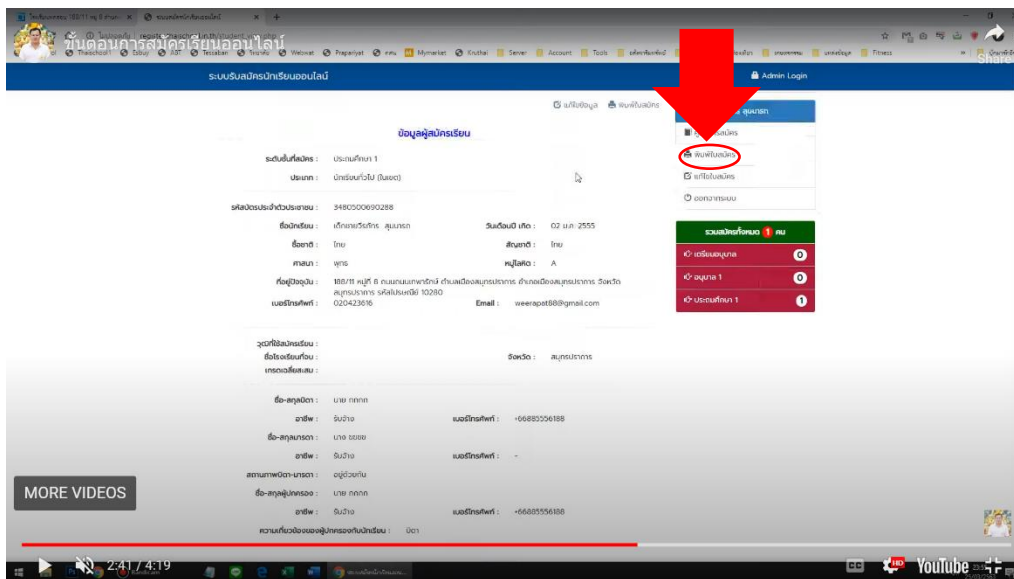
ขั้นตอนการสมัครเรียนออนไลน์

Share

ระบบรับสมัครนักเรียนออนไลน์

Admin Login

แก้ไขข้อมูล พิมพ์ใบสมัคร

ข้อมูลผู้สมัครเรียน

ระดับชั้นที่สมัคร : ประถมศึกษา 1
ประเภท : นักเรียนทั่วไป (ในเขต)

รหัสบัตรประจำตัวประชาชน : 3480500690288
ชื่อนักเรียน : เด็กชายวีรพัทธ สุนทร
วันเดือนปี เกิด : 02 ม.ค. 2555
เชื้อชาติ : ไทย
สัญชาติ : ไทย
ศาสนา : พุทธ
หมู่โลหิต : A
ที่อยู่ปัจจุบัน : 188/11 หมู่ที่ 8 ถนนเทพารักษ์ ตำบลเมืองสมุทรปราการ อำเภอเมืองสมุทรปราการ จังหวัดสมุทรปราการ รหัสไปรษณีย์ 10280
เบอร์โทรศัพท์ : 020423616
Email : weerapat88@gmail.com

วุฒิที่ใช้สมัครเรียน :
ชื่อโรงเรียนเดิม :
จังหวัด : สมุทรปราการ
เกรดเฉลี่ยสะสม :

ชื่อ-สกุลบิดา : นาย กกกก
อาชีพ : รับจ้าง
เบอร์โทรศัพท์ : +66885556188
ชื่อ-สกุลมารดา : นาง ขขขข
อาชีพ : รับจ้าง
เบอร์โทรศัพท์ : -
สถานภาพบิดา-มารดา : อยู่ด้วยกัน
ชื่อ-สกุลผู้ปกครอง : นาย กกกก
อาชีพ : รับจ้าง
เบอร์โทรศัพท์ : +66885556188
ความเกี่ยวข้องของผู้ปกครองกับนักเรียน : บิดา

สุนทร
ใบสมัคร
พิมพ์ใบสมัคร
แก้ไขใบสมัคร
ออกจากระบบ

รวมสมัครทั้งหมด 1 คน
เตรียมอนุบาล 0
อนุบาล 1 0
ประถมศึกษา 1 1

MORE VIDEOS

2:41 / 4:19

YouTube